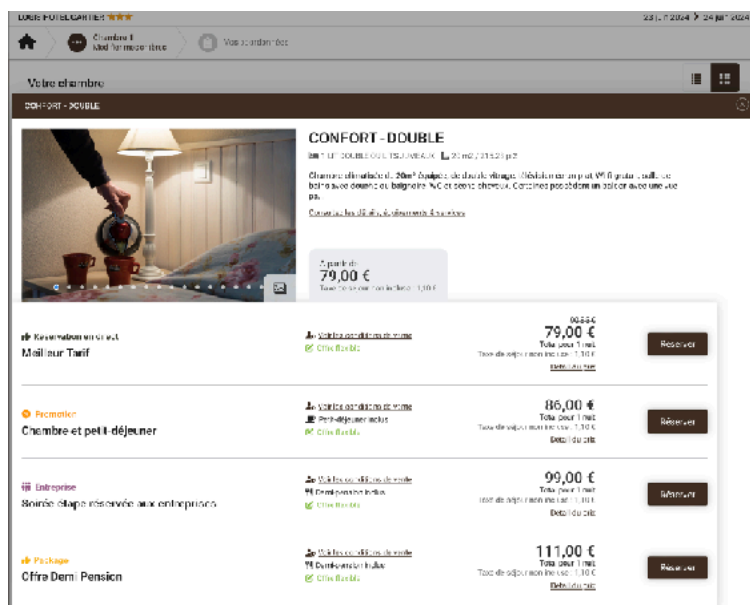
LOGIS HOTEL CARTIER ★★★

23 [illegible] 2024 › 24 juin 2024

Chambre 1
Modifier ma chambre

Vos coordonnées

Votre chambre

CONFORT - DOUBLE

CONFORT - DOUBLE

1 LIT DOUBLE OU LITS JUMEAUX 20 m2 / 215.28 ft2

Chambre climatisée de 20m² équipée de double vitrage, télévision écran plat, Wifi gratuit, salle de bains avec douche ou baignoire, WC et sèche cheveux. Certaines possèdent un balcon avec une vue pa.

Consulter les détails, équipements & services

A partir de
79,00 €
Taxe de séjour non incluse : 1,10 €

Réservation en direct
Meilleur Tarif

Voir les conditions de vente
Offre flexible

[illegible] €
79,00 €
Total pour 1 nuit
Taxe de séjour non incluse : 1,10 €
Détail du prix

Réserver

Promotion
Chambre et petit-déjeuner

Voir les conditions de vente
Petit-déjeuner inclus
Offre flexible

86,00 €
Total pour 1 nuit
Taxe de séjour non incluse : 1,10 €
Détail du prix

Réserver

Entreprise
Soirée étape réservée aux entreprises

Voir les conditions de vente
Demi-pension incluse
Offre flexible

99,00 €
Total pour 1 nuit
Taxe de séjour non incluse : 1,10 €
Détail du prix

Réserver

Package
Offre Demi Pension

Voir les conditions de vente
Demi-pension incluse
Offre flexible

111,00 €
Total pour 1 nuit
Taxe de séjour non incluse : 1,10 €
Détail du prix

Réserver